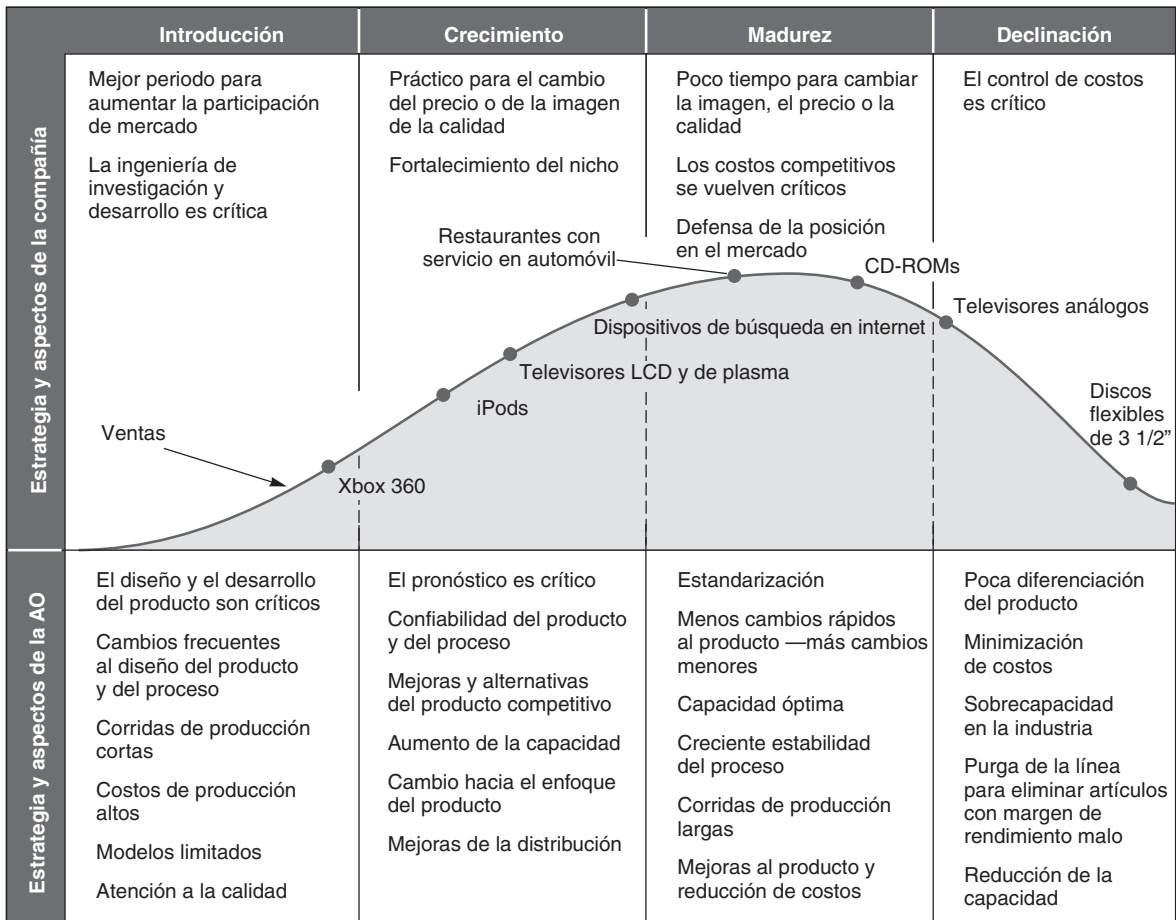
Introducción | Crecimiento | Madurez | Declinación

Estrategia y aspectos de la compañía

Mejor periodo para aumentar la participación de mercado

La ingeniería de investigación y desarrollo es crítica

Práctico para el cambio del precio o de la imagen de la calidad

Fortalecimiento del nicho

Poco tiempo para cambiar la imagen, el precio o la calidad

Los costos competitivos se vuelven críticos

Defensa de la posición en el mercado

El control de costos es crítico

Restaurantes con servicio en automóvil

CD-ROMs

Televisores análogos

Dispositivos de búsqueda en internet

Televisores LCD y de plasma

iPods

Discos flexibles de 3 1/2"

Ventas

Xbox 360

Estrategia y aspectos de la AO

El diseño y el desarrollo del producto son críticos

Cambios frecuentes al diseño del producto y del proceso

Corridas de producción cortas

Costos de producción altos

Modelos limitados

Atención a la calidad

El pronóstico es crítico

Confiabilidad del producto y del proceso

Mejoras y alternativas del producto competitivo

Aumento de la capacidad

Cambio hacia el enfoque del producto

Mejoras de la distribución

Estandarización

Menos cambios rápidos al producto —más cambios menores

Capacidad óptima

Creciente estabilidad del proceso

Corridas de producción largas

Mejoras al producto y reducción de costos

Poca diferenciación del producto

Minimización de costos

Sobrecapacidad en la industria

Purga de la línea para eliminar artículos con margen de rendimiento malo

Reducción de la capacidad